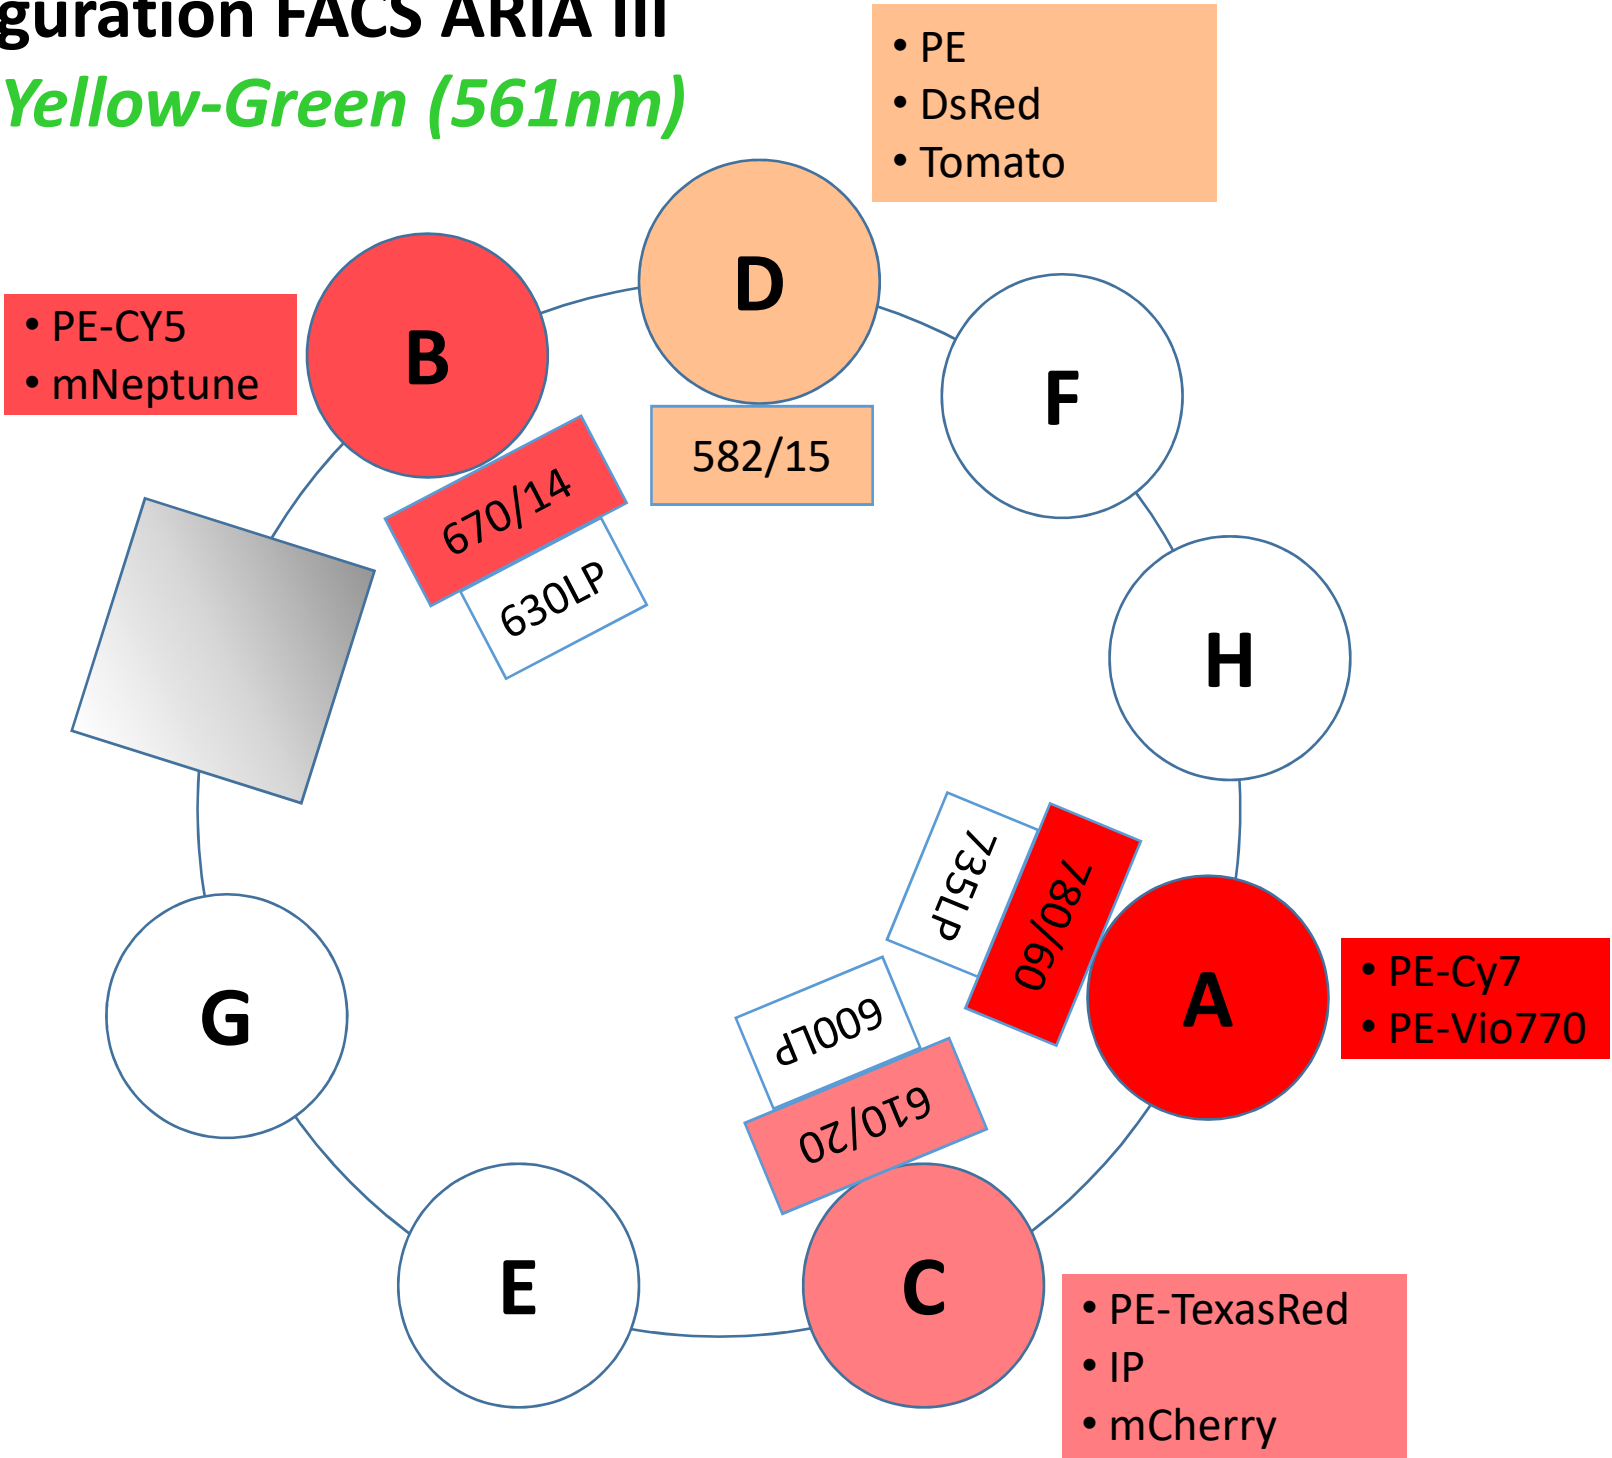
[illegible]guration FACS ARIA III
Yellow-Green (561nm)

• PE
• DsRed
• Tomato

D

582/15

• PE-CY5
• mNeptune

B

670/14

630LP

F

H

735LP

780/60

A

• PE-Cy7
• PE-Vio770

600LP

610/20

G

E

C

• PE-TexasRed
• IP
• mCherry